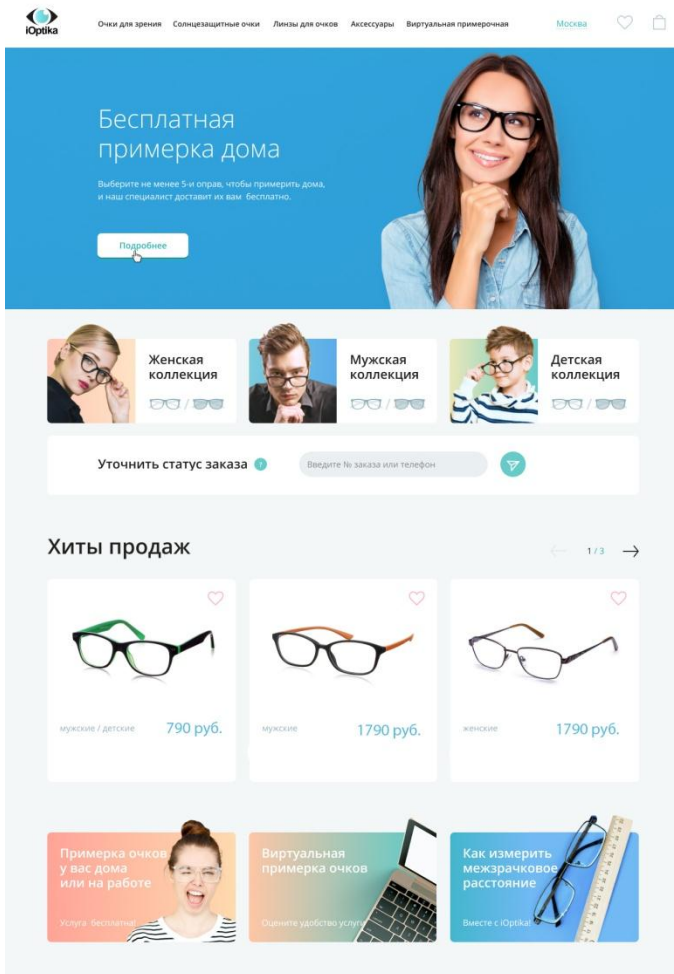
iOptika

Очки для зрения Солнцезащитные очки Линзы для очков Аксессуары Виртуальная примерочная Москва

Бесплатная примерка дома

Выберите не менее 5-и оправ, чтобы примерить дома, и наш специалист доставит их вам бесплатно.

Подробнее

Женская коллекция

Мужская коллекция

Детская коллекция

Уточнить статус заказа

Введите № заказа или телефон

Хиты продаж

1 / 3

мужские / детские 790 руб.

мужские 1790 руб.

женские 1790 руб.

Примерка очков у вас дома или на работе

Услуга бесплатна!

Виртуальная примерка очков

Оцените удобство услуги

Как измерить межзрачковое расстояние

Вместе с iOptika!